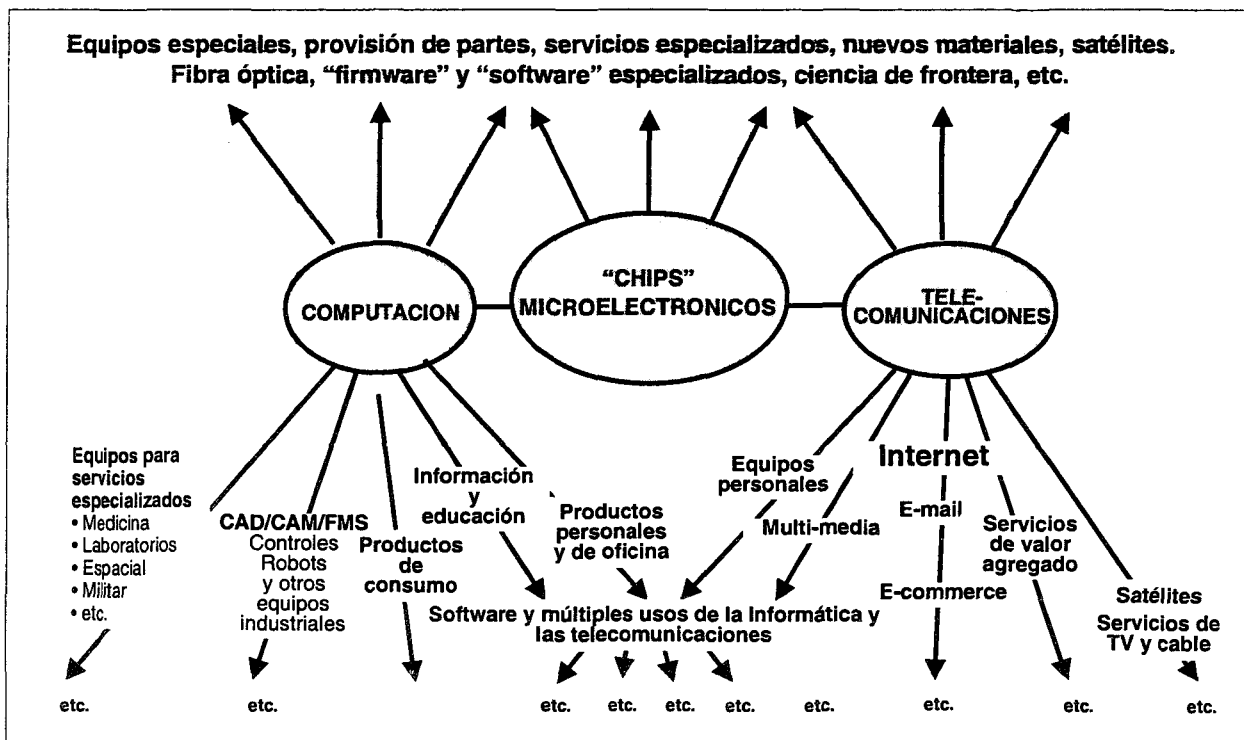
Equipos especiales, provisión de partes, servicios especializados, nuevos materiales, satélites. Fibra óptica, "firmware" y "software" especializados, ciencia de frontera, etc.

COMPUTACION

"CHIPS" MICROELECTRONICOS

TELE-COMUNICACIONES

Equipos para servicios especializados
• Medicina
• Laboratorios
• Espacial
• Militar
• etc.

CAD/CAM/FMS
Controles
Robots
y otros equipos industriales

Productos de consumo

Información y educación

Productos personales y de oficina

Equipos personales

Multi-media

Internet

E-mail

E-commerce

Servicios de valor agregado

Satélites
Servicios de TV y cable

Software y múltiples usos de la Informática y las telecomunicaciones

etc. etc. etc. etc. etc. etc. etc. etc. etc. etc.